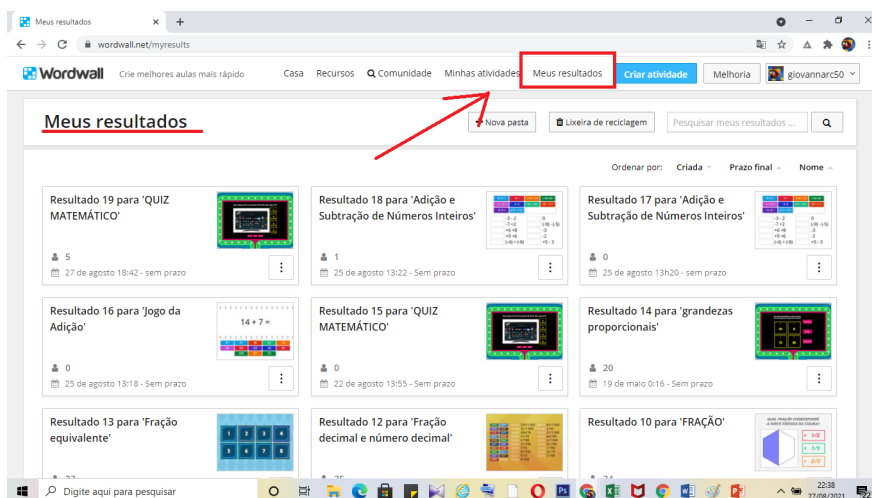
Meus resultados
wordwall.net/myresults

Wordwall Crie melhores aulas mais rápido
Casa Recursos Comunidade Minhas atividades Meus resultados Criar atividade Melhoria giovannarc50

Meus resultados
Nova pasta
Lixeira de reciclagem
Pesquisar meus resultados ...

Ordenar por: Criada Prazo final Nome

Resultado 19 para 'QUIZ MATEMÁTICO'
5
27 de agosto 18:42 - sem prazo

Resultado 18 para 'Adição e Subtração de Números Inteiros'
1
25 de agosto 13:22 - Sem prazo

Resultado 17 para 'Adição e Subtração de Números Inteiros'
0
25 de agosto 13h20 - sem prazo

Resultado 16 para 'Jogo da Adição'
14 + 7 =
0
25 de agosto 13:18 - Sem prazo

Resultado 15 para 'QUIZ MATEMÁTICO'
0
22 de agosto 13:55 - Sem prazo

Resultado 14 para 'grandezas proporcionais'
20
19 de maio 0:16 - Sem prazo

Resultado 13 para 'Fração equivalente'
1 2 3 4 5 6 7 8

Resultado 12 para 'Fração decimal e número decimal'

Resultado 10 para 'FRAÇÃO'
1/2 1/3 2/6

Digite aqui para pesquisar
22:38
27/08/2021